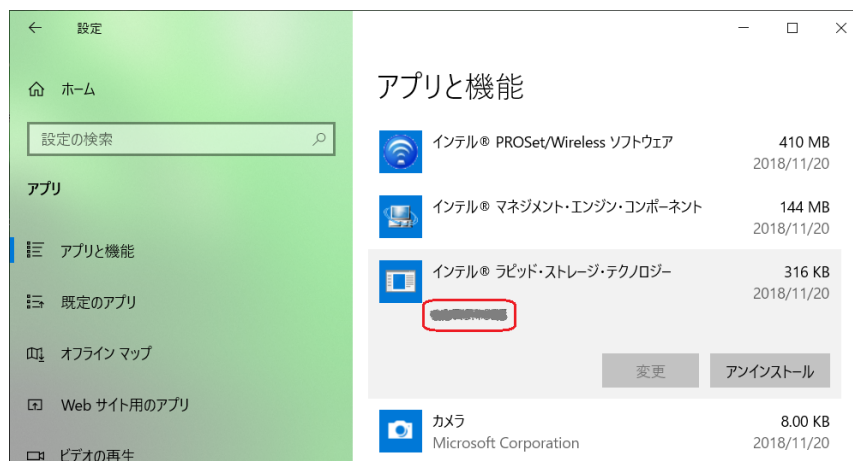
設定

ホーム

設定の検索

アプリ

アプリと機能

既定のアプリ

オフライン マップ

Web サイト用のアプリ

ビデオの再生

アプリと機能

インテル® PROSet/Wireless ソフトウェア
410 MB
2018/11/20

インテル® マネジメント・エンジン・コンポーネント
144 MB
2018/11/20

インテル® ラピッド・ストレージ・テクノロジー
316 KB
2018/11/20

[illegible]

変更
アンインストール

カメラ
Microsoft Corporation
8.00 KB
2018/11/20